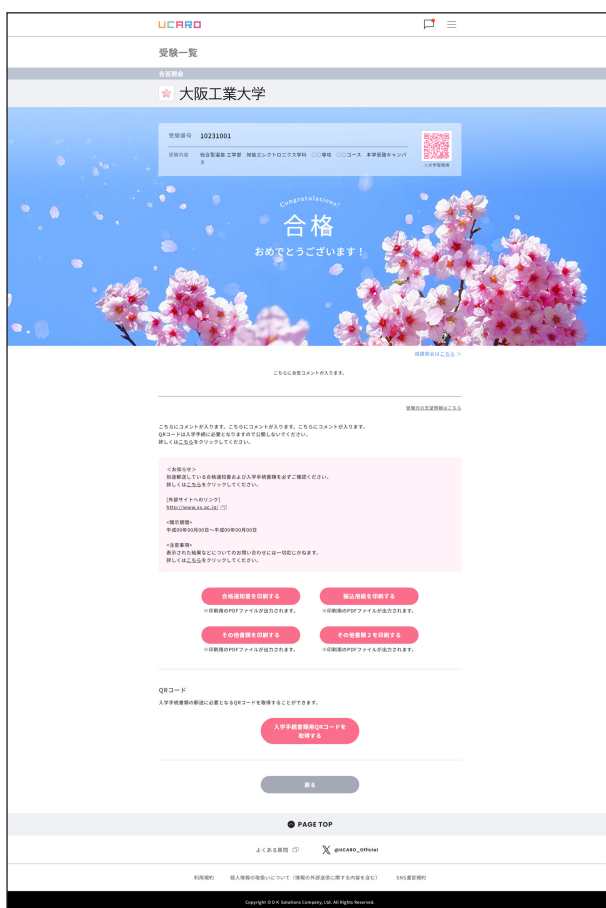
UCARO

受験一覧

合否照会

大阪工業大学

受験番号 10231001

受験内容 総合型選抜 工学部 電気電子システム工学科 ○○専攻 ○○コース 本学受験キャンパス

※本学受験時

Congratulations!

合格

おめでとうございます！

成績照会はこちら >

こちらに合否コメントが入ります。

受験生の志望理由はこちら

こちらにコメントが入ります。こちらにコメントが入ります。こちらにコメントが入ります。
QRコードは入学手続に必要となりますので公開しないでください。
詳しくはこちらをクリックしてください。

<お知らせ>
別途郵送している合格通知書および入学手続書類を必ずご確認ください。
詳しくはこちらをクリックしてください。

[外部サイトへのリンク]
http://www.xx.ac.jp/

<開示期間>
平成00年00月00日～平成00年00月00日

<注意事項>
表示された結果などについてのお問い合わせには一切応じかねます。
詳しくはこちらをクリックしてください。

合格通知書を印刷する
※印刷用のPDFファイルが出力されます。

振込用紙を印刷する
※印刷用のPDFファイルが出力されます。

その他書類を印刷する
※印刷用のPDFファイルが出力されます。

その他書類2を印刷する
※印刷用のPDFファイルが出力されます。

QRコード
入学手続書類の郵送に必要となるQRコードを取得することができます。

入学手続書類用QRコードを取得する

戻る

PAGE TOP

よくある質問

@UCARO_Official

利用規約 個人情報の取扱いについて（情報の外部送信に関する内容を含む） SNS運営規約

Copyright DDK Solutions Company, Ltd. All Rights Reserved.